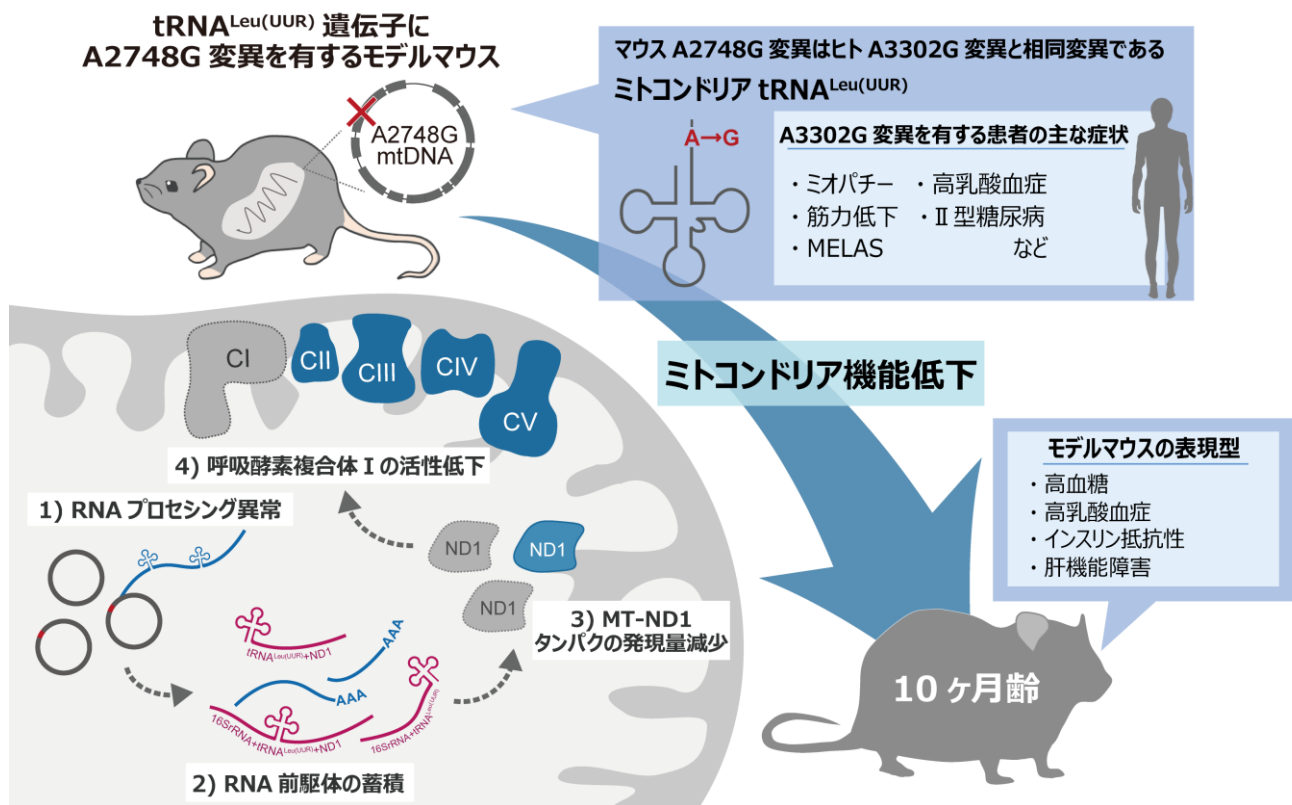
$tRNA^{Leu(UUR)}$遺伝子に
A2748G 変異を有するモデルマウス

A2748G
mtDNA

マウス A2748G 変異はヒト A3302G 変異と相同変異である

ミトコンドリア $tRNA^{Leu(UUR)}$

A→G

A3302G 変異を有する患者の主な症状

・ミオパチー ・高乳酸血症
・筋力低下 ・Ⅱ型糖尿病
・MELAS など

CI
CII
CIII
CIV
CV

ミトコンドリア機能低下

4) 呼吸酵素複合体Ⅰの活性低下

モデルマウスの表現型

・高血糖
・高乳酸血症
・インスリン抵抗性
・肝機能障害

1) RNA プロセシング異常

ND1
ND1
ND1

$tRNA^{Leu(UUR)}$+ND1

AAA

AAA

3) MT-ND1
タンパクの発現量減少

16SrRNA+$tRNA^{Leu(UUR)}$+ND1

16SrRNA+$tRNA^{Leu(UUR)}$

10ヶ月齢

2) RNA 前駆体の蓄積